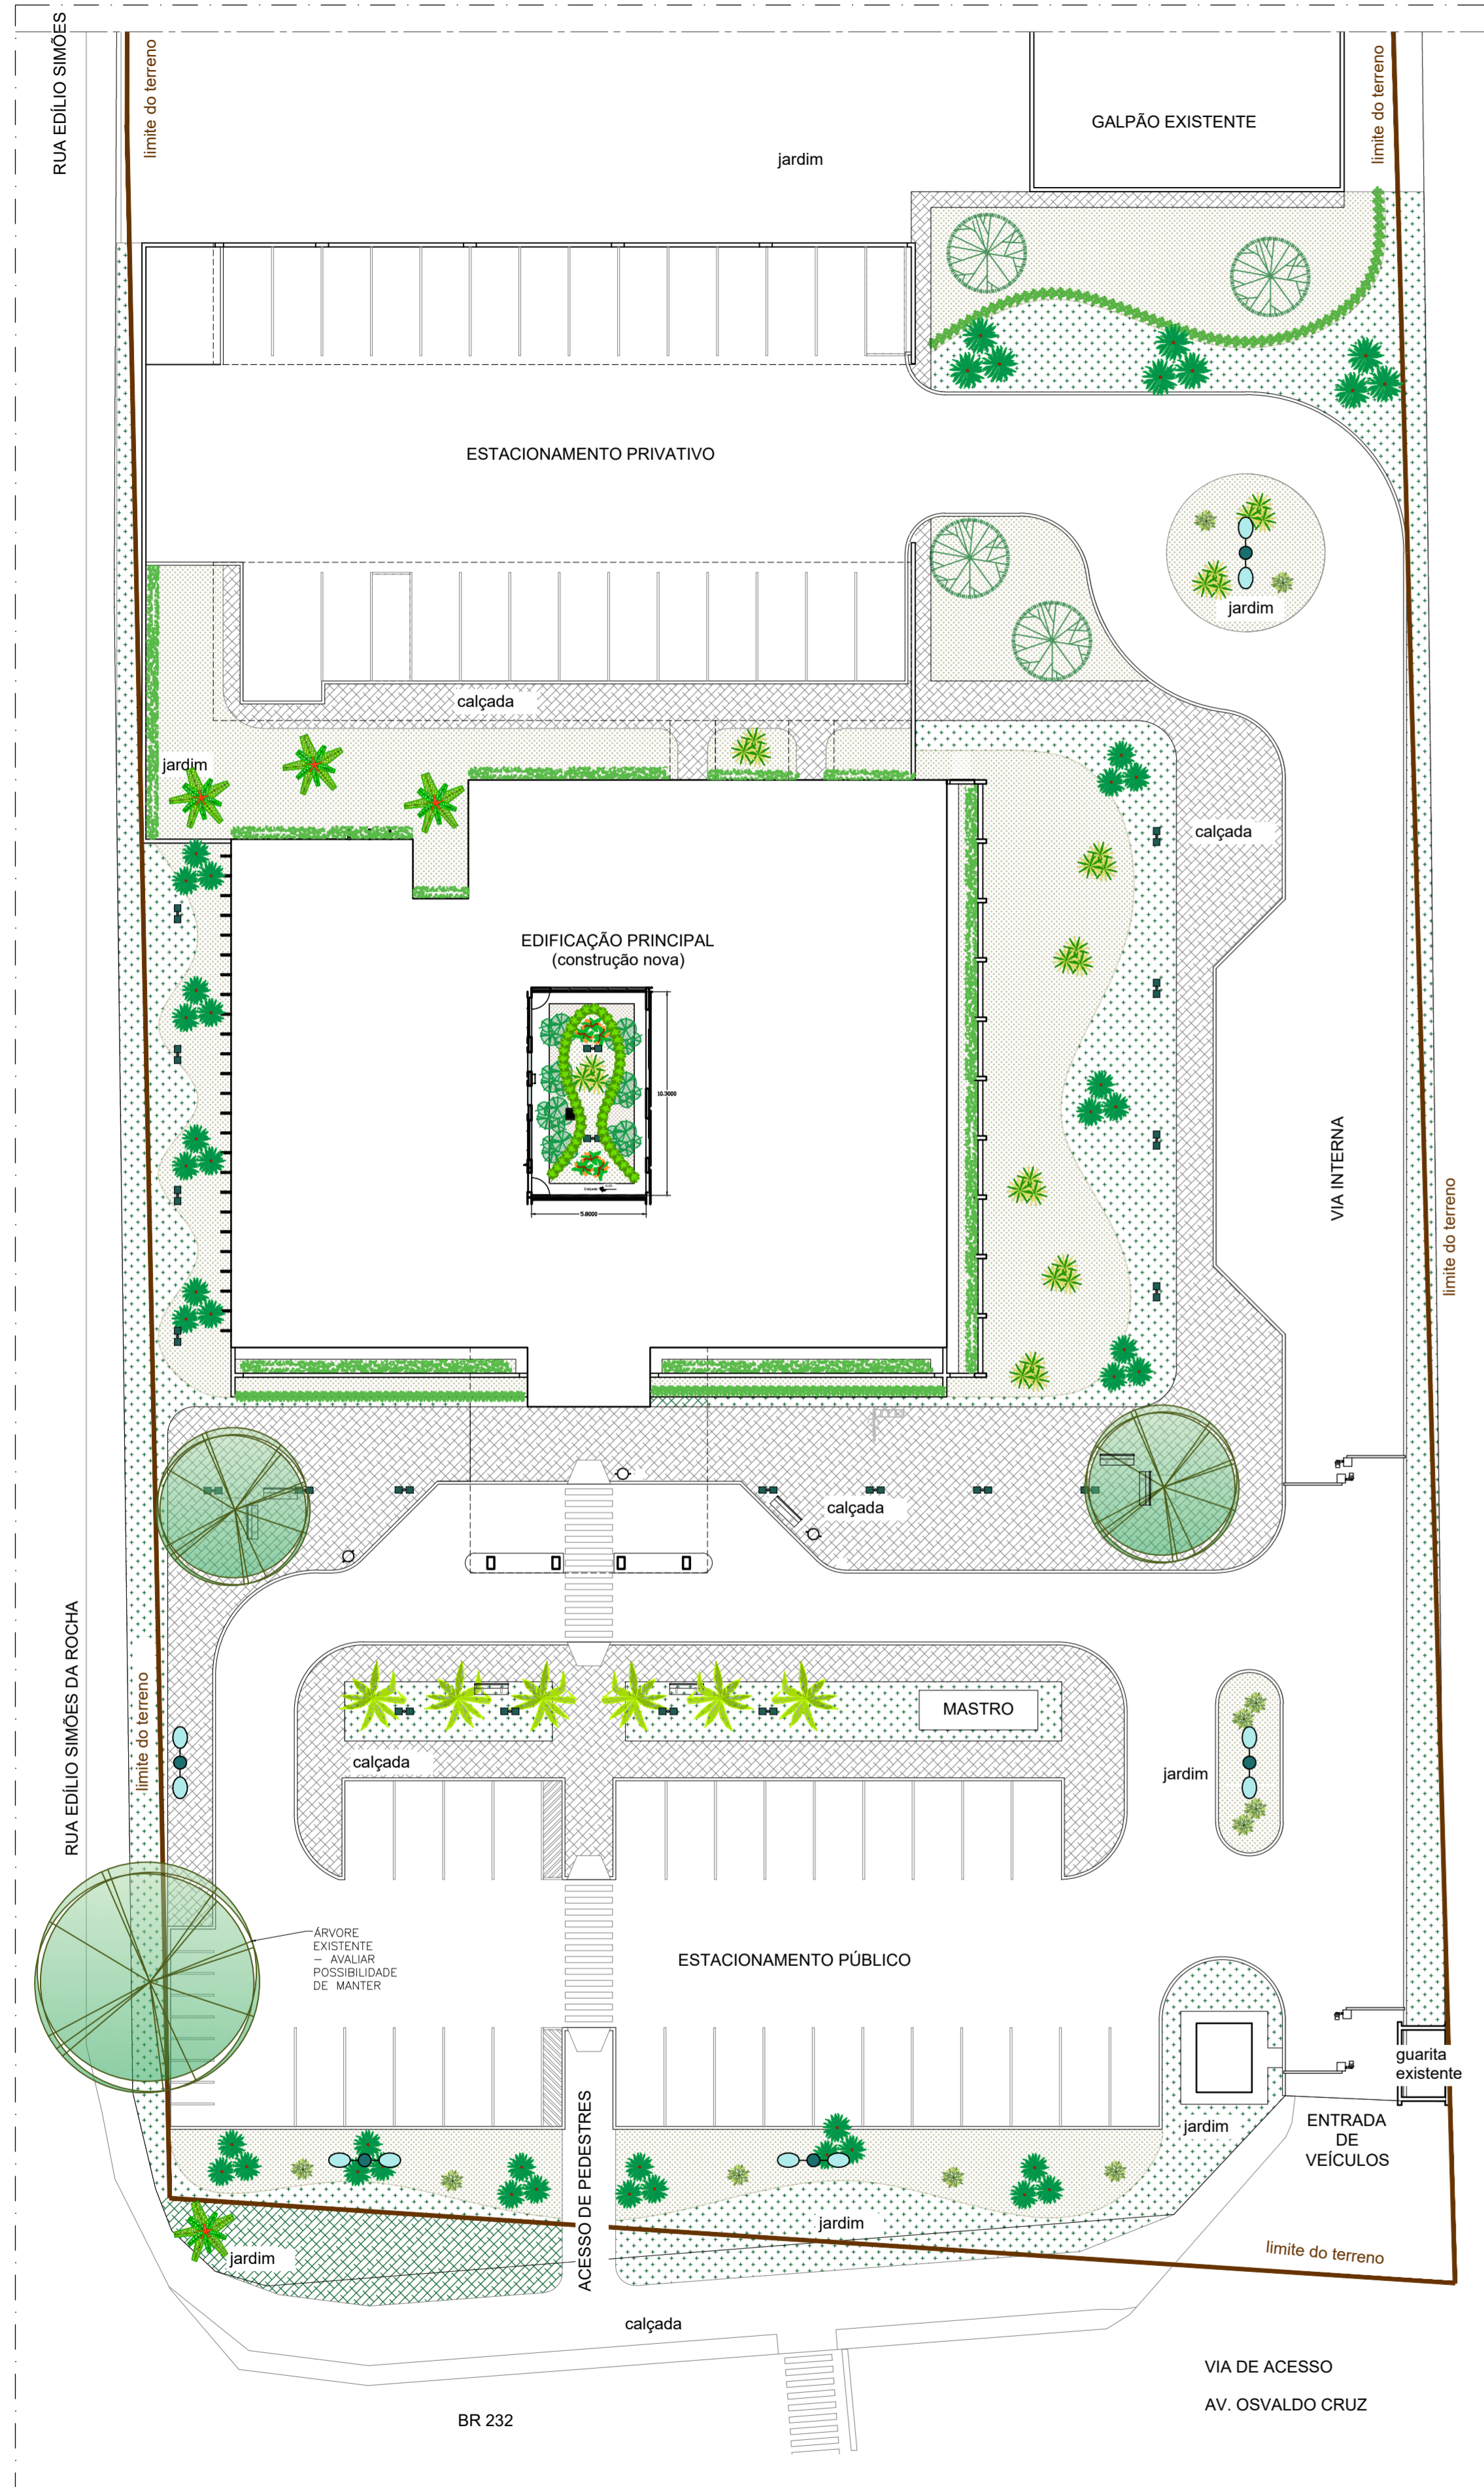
RUA EDÍLIO SIMÕES

limite do terreno

jardim

GALPÃO EXISTENTE

limite do terreno

ESTACIONAMENTO PRIVATIVO

jardim

calçada

jardim

calçada

EDIFICAÇÃO PRINCIPAL
(construção nova)

10.3000

5.0000

VIA INTERNA

limite do terreno

calçada

MASTRO

calçada

jardim

RUA EDÍLIO SIMÕES DA ROCHA

limite do terreno

ÁRVORE EXISTENTE – AVALIAR POSSIBILIDADE DE MANTER

ESTACIONAMENTO PÚBLICO

guarita existente

jardim

ENTRADA DE VEÍCULOS

ACESSO DE PEDESTRES

jardim

jardim

limite do terreno

calçada

VIA DE ACESSO

AV. OSVALDO CRUZ

BR 232